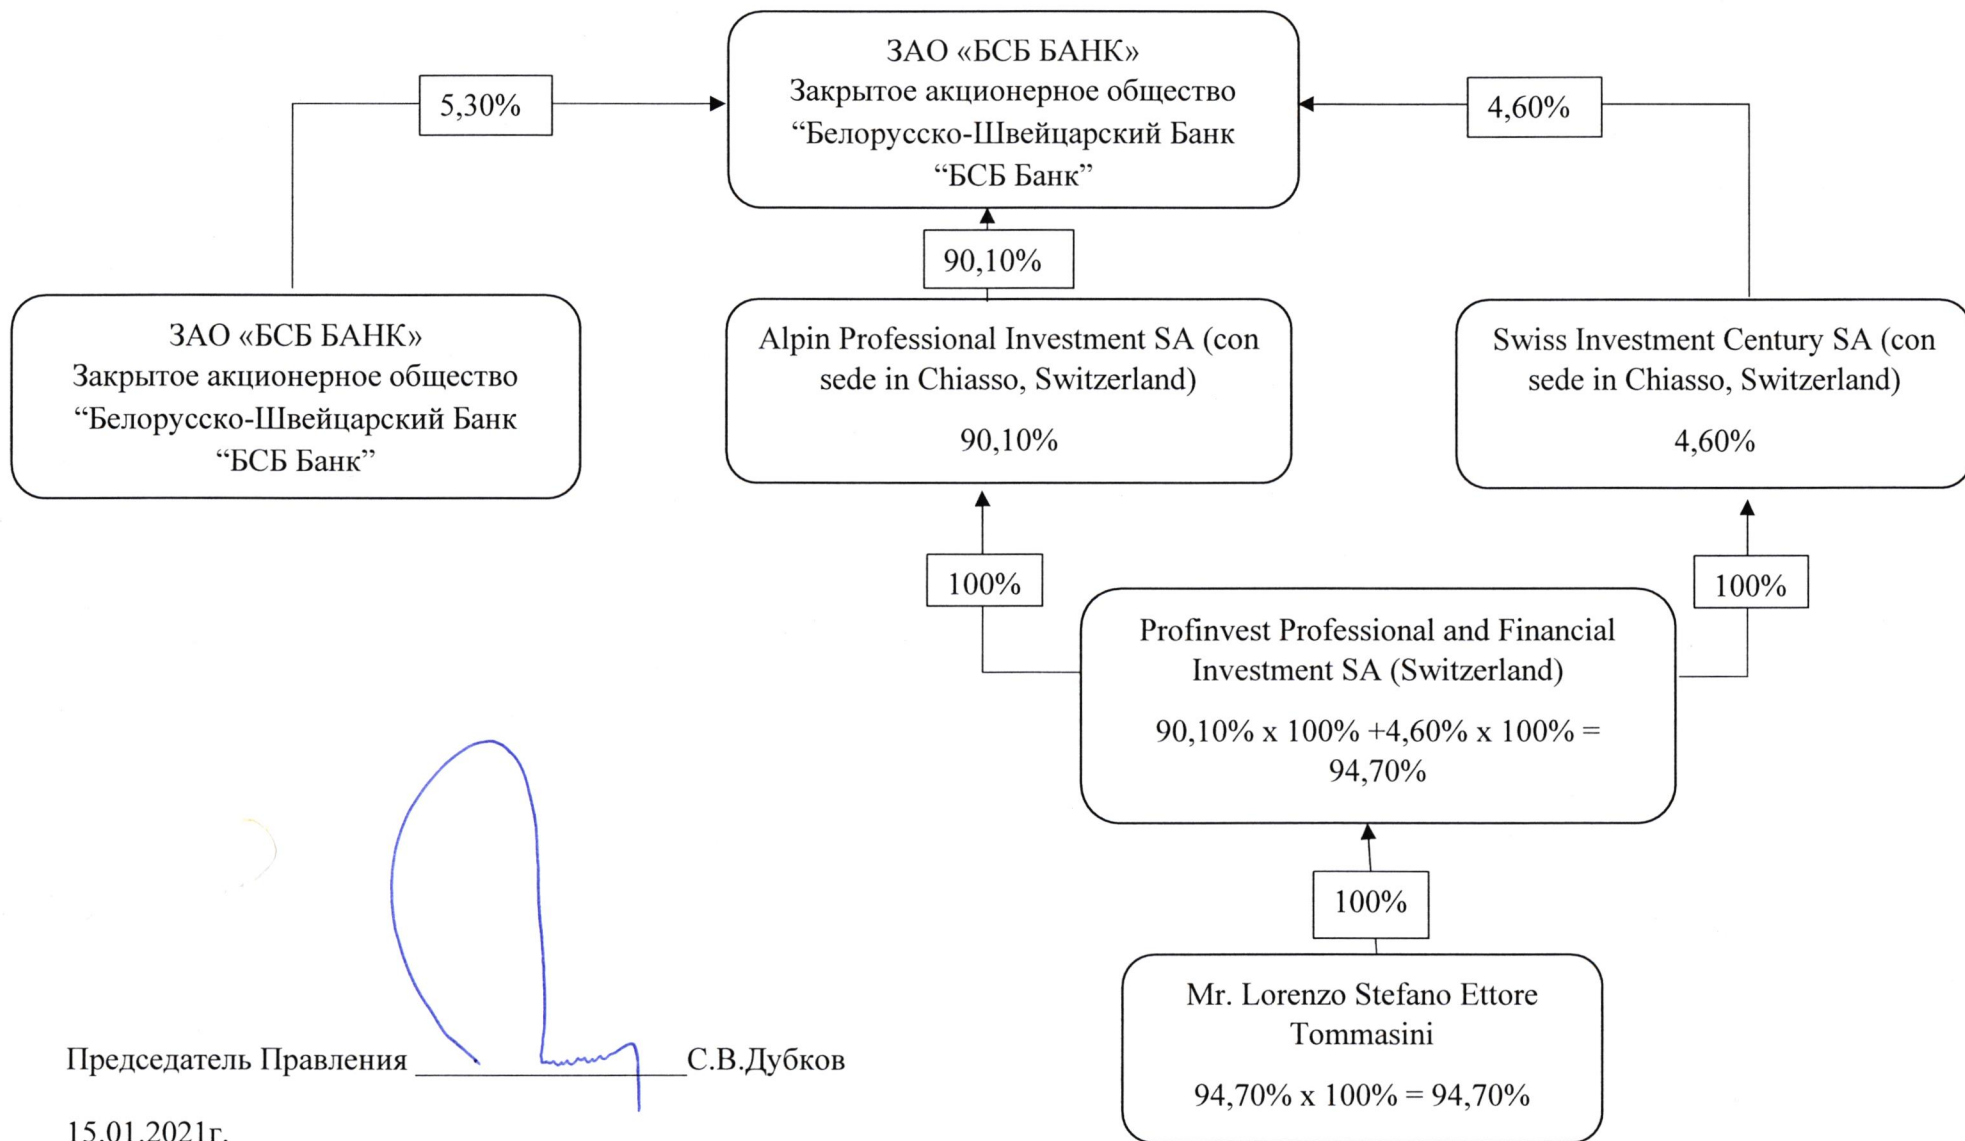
ЗАО «БСБ БАНК»
Закрытое акционерное общество
“Белорусско-Швейцарский Банк
“БСБ Банк”

5,30%

4,60%

90,10%

ЗАО «БСБ БАНК»
Закрытое акционерное общество
“Белорусско-Швейцарский Банк
“БСБ Банк”

Alpin Professional Investment SA (con sede in Chiasso, Switzerland)

90,10%

Swiss Investment Century SA (con sede in Chiasso, Switzerland)

4,60%

100%

100%

Profinvest Professional and Financial Investment SA (Switzerland)

90,10% x 100% +4,60% x 100% = 94,70%

100%

Mr. Lorenzo Stefano Ettore Tommasini

94,70% x 100% = 94,70%

Председатель Правления ____________С.В.Дубков

15.01.2021г.